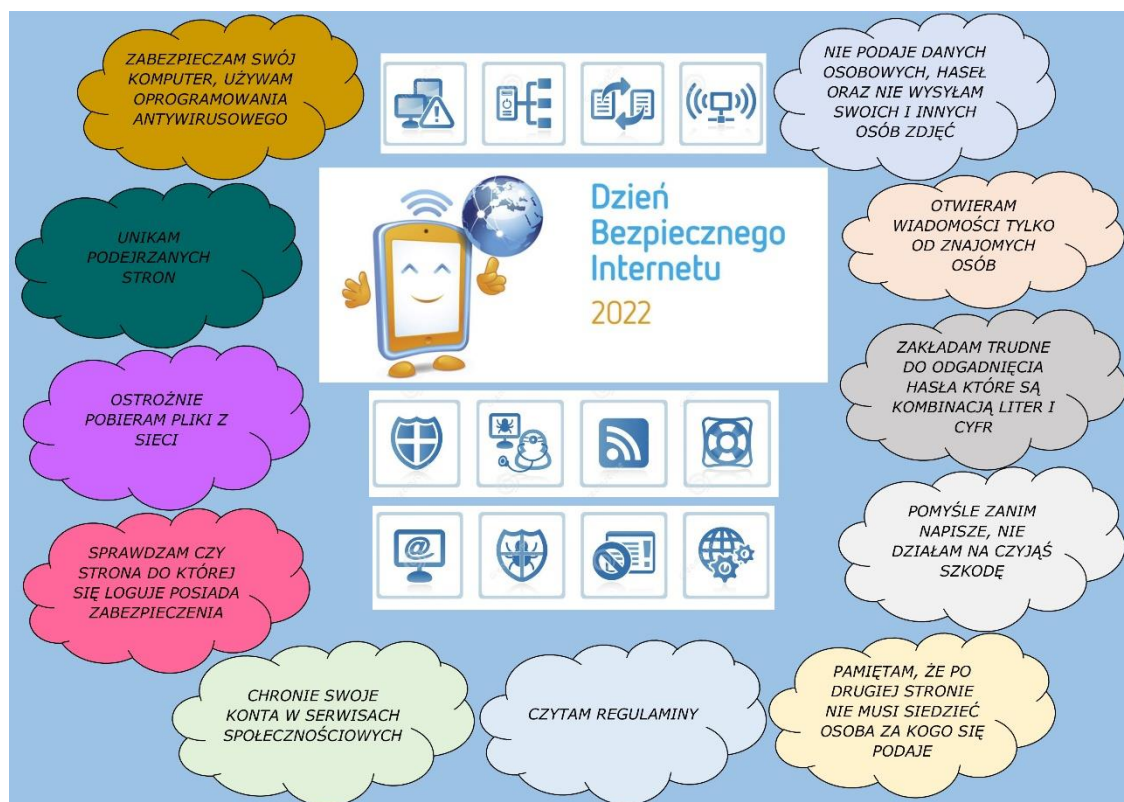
ZABEZPIECZAM SWÓJ KOMPUTER, UŻYWAM OPROGRAMOWANIA ANTYWIRUSOWEGO

NIE PODAJE DANYCH OSOBOWYCH, HASEŁ ORAZ NIE WYSYŁAM SWOICH I INNYCH OSÓB ZDJĘĆ

Dzień Bezpiecznego Internetu 2022

UNIKAM PODEJRZANYCH STRON

OTWIERAM WIADOMOŚCI TYLKO OD ZNAJOMYCH OSÓB

ZAKŁADAM TRUDNE DO ODGADNIĘCIA HASŁA KTÓRE SĄ KOMBINACJĄ LITER I CYFR

OSTROŻNIE POBIERAM PLIKI Z SIECI

POMYŚLE ZANIM NAPISZE, NIE DZIAŁAM NA CZYJĄŚ SZKODĘ

SPRAWDZAM CZY STRONA DO KTÓREJ SIĘ LOGUJE POSIADA ZABEZPIECZENIA

CHRONIE SWOJE KONTA W SERWISACH SPOŁECZNOŚCIOWYCH

CZYTAM REGULAMINY

PAMIĘTAM, ŻE PO DRUGIEJ STRONIE NIE MUSI SIEDZIEĆ OSOBA ZA KOGO SIĘ PODAJE